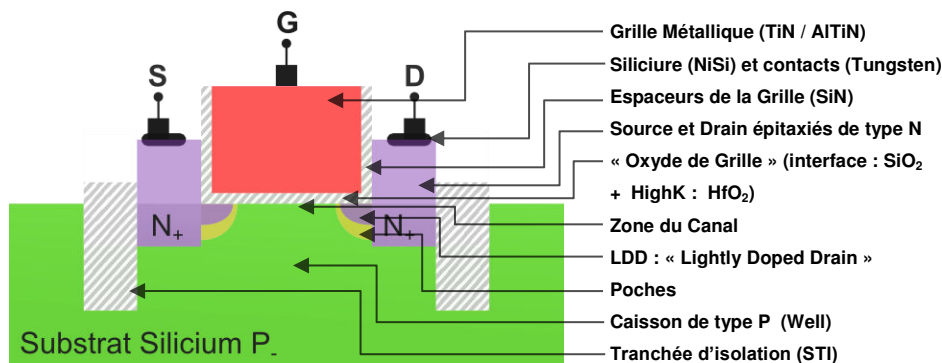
G
S
D
$N_+$
$N_+$
Substrat Silicium $P_-$

Grille Métallique (TiN / AlTiN)
Siliciure (NiSi) et contacts (Tungsten)
Espaceurs de la Grille (SiN)
Source et Drain épitaxiés de type N
« Oxyde de Grille » (interface : $SiO_2$ + HighK : $HfO_2$)
Zone du Canal
LDD : « Lightly Doped Drain »
Poches
Caisson de type P (Well)
Tranchée d'isolation (STI)